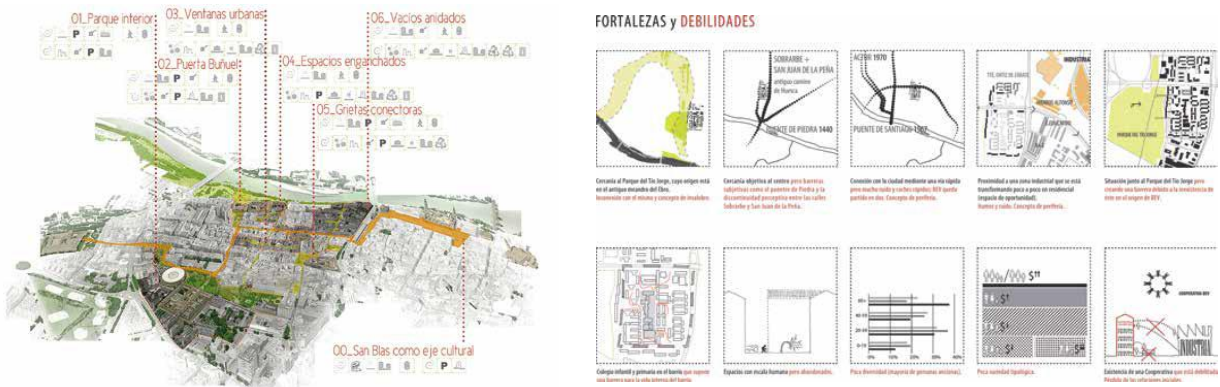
01_Parque interior
03_Ventanas urbanas
06_Vacios anidados
02_Puerta Buñuel
04_Espacios enganchados
05_Grietas conectoras
00_San Blas como eje cultural

FORTALEZAS y DEBILIDADES

SOBRARBE + SAN JUAN DE LA PEÑA
antiguo camino de Huesca
PUENTE DE PIEDRA 1440

ACTUR 1970
PUENTE DE SANTIAGO 1967

INDUSTRIA

PARQUE DEL TÍO JORGE

Cercanía al Parque del Tío Jorge, cuyo origen está en el antiguo meandro del Ebro. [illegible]

Cercanía objetiva al centro pero barreras subjetivas como el puente de Piedra y la discontinuidad perceptiva entre las calles Sobrarbe y San Juan de la Peña.

Conexión con la ciudad mediante una vía rápida pero mucho ruido y coches rápidos: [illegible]

Proximidad a una zona industrial que se está transformando poco a poco en residencial (espacio de oportunidad). Humos y ruido. Concepto de periferia.

Situación junto al Parque del Tío Jorge pero creando una barrera debido a la inexistencia de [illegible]

$S^{II}$
$S^{I}$
$S^{I}$
$S^{I}$
$S^{II}$

COOPERATIVA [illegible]

INDUSTRIA

Colegio infantil y primaria en el barrio que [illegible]

Espacios con escala humana pero abandonados.

Poca diversidad (mayoría de personas ancianas).

Poca variedad tipológica.

Existencia de una Cooperativa que está debilitada. Pérdida de las relaciones sociales.